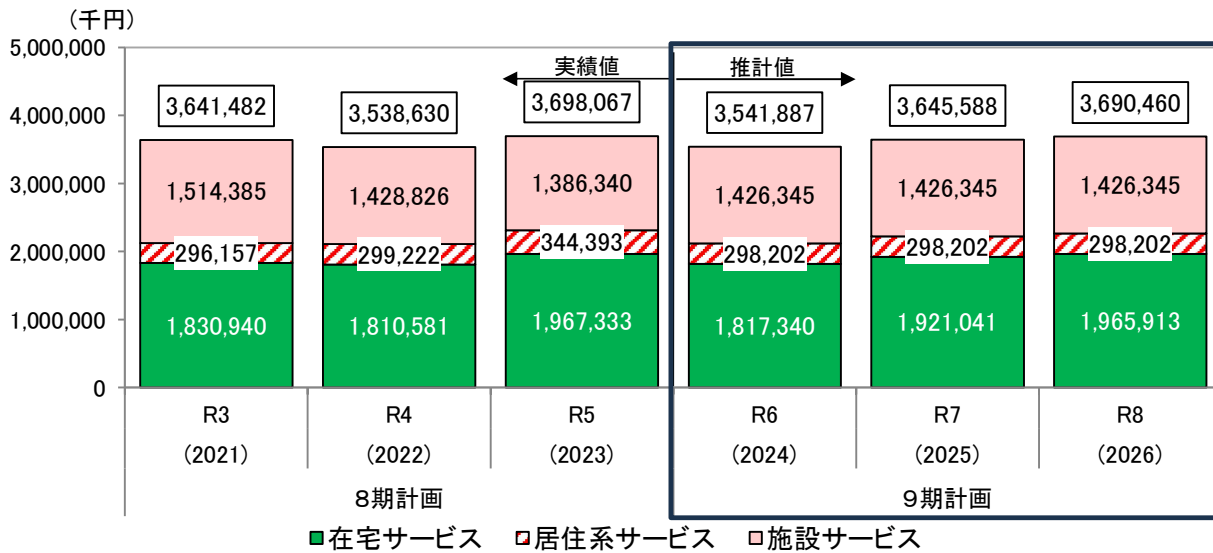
（千円）

5,000,000
4,000,000
3,000,000
2,000,000
1,000,000
0

実績値
推計値

| | R3 (2021) | R4 (2022) | R5 (2023) | R6 (2024) | R7 (2025) | R8 (2026) |
|---|---|---|---|---|---|---|
| 合計 | 3,641,482 | 3,538,630 | 3,698,067 | 3,541,887 | 3,645,588 | 3,690,460 |
| 施設サービス | 1,514,385 | 1,428,826 | 1,386,340 | 1,426,345 | 1,426,345 | 1,426,345 |
| 居住系サービス | 296,157 | 299,222 | 344,393 | 298,202 | 298,202 | 298,202 |
| 在宅サービス | 1,830,940 | 1,810,581 | 1,967,333 | 1,817,340 | 1,921,041 | 1,965,913 |

8期計画
9期計画

在宅サービス　居住系サービス　施設サービス